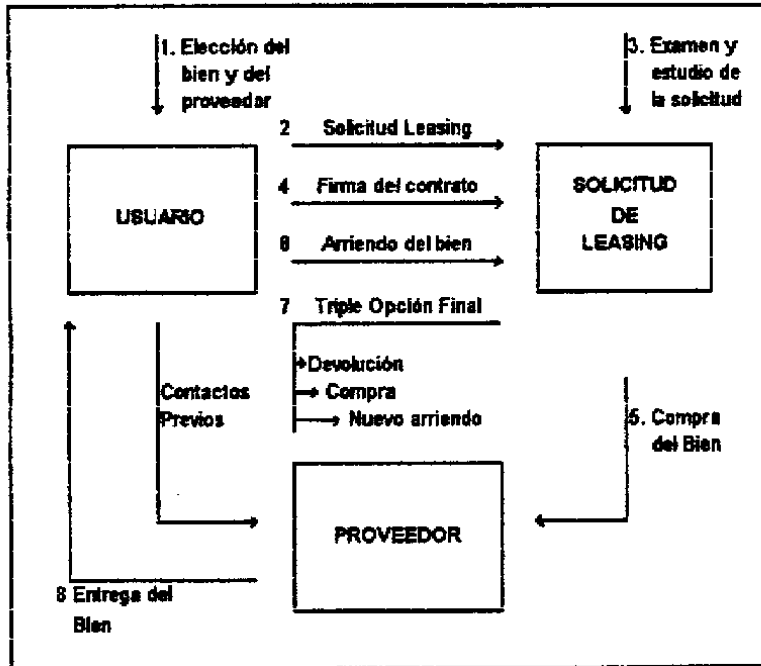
1. Elección del bien y del proveedor

3. Examen y estudio de la solicitud

2 Solicitud Leasing

4 Firma del contrato

8 Arriendo del bien

USUARIO

SOLICITUD DE LEASING

7 Triple Opción Final

Devolución

Compra

Nuevo arriendo

Contactos Previos

5. Compra del Bien

PROVEEDOR

8 Entrega del Bien